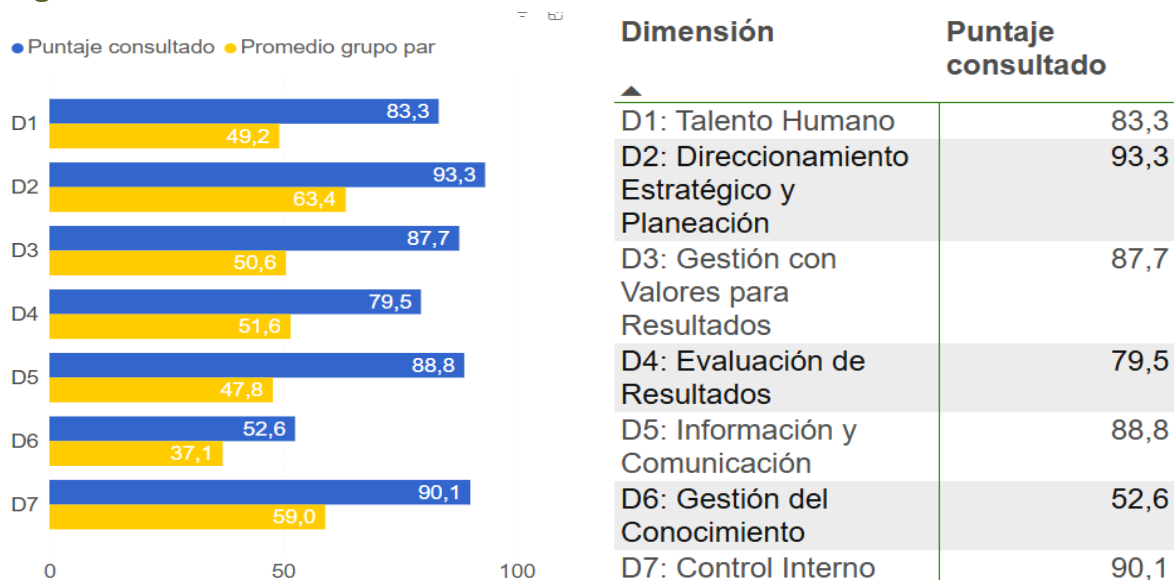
Puntaje consultado Promedio grupo par

D1 83,3 49,2
D2 93,3 63,4
D3 87,7 50,6
D4 79,5 51,6
D5 88,8 47,8
D6 52,6 37,1
D7 90,1 59,0

0 50 100

| Dimensión | Puntaje consultado |
|---|---|
| D1: Talento Humano | 83,3 |
| D2: Direccionamiento Estratégico y Planeación | 93,3 |
| D3: Gestión con Valores para Resultados | 87,7 |
| D4: Evaluación de Resultados | 79,5 |
| D5: Información y Comunicación | 88,8 |
| D6: Gestión del Conocimiento | 52,6 |
| D7: Control Interno | 90,1 |